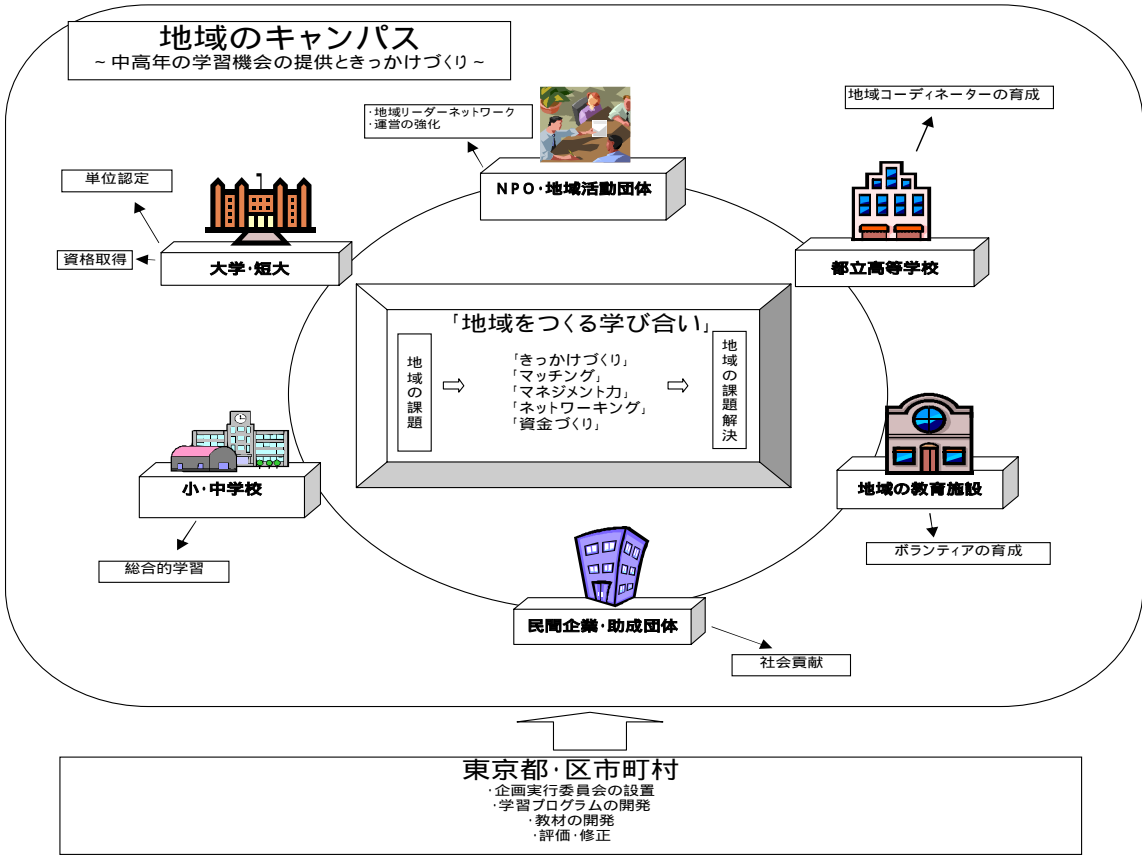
地域のキャンパス
～中高年の学習機会の提供ときっかけづくり～

・地域リーダーネットワーク
・運営の強化

地域コーディネーターの育成

単位認定

NPO・地域活動団体

資格取得

大学・短大

都立高等学校

「地域をつくる学び合い」

地域の課題

「きっかけづくり」
「マッチング」
「マネジメント力」
「ネットワーキング」
「資金づくり」

地域の課題解決

小・中学校

地域の教育施設

総合的学習

ボランティアの育成

民間企業・助成団体

社会貢献

東京都・区市町村
・企画実行委員会の設置
・学習プログラムの開発
・教材の開発
・評価・修正